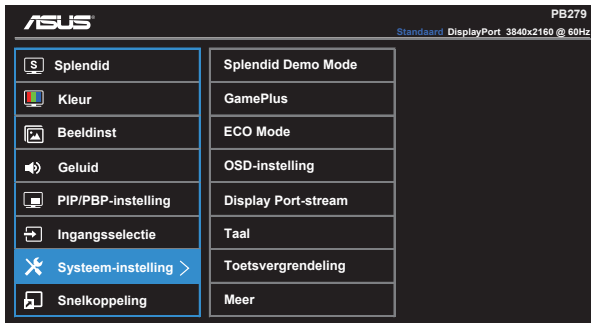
ASUS

PB279

Standaard DisplayPort 3840x2160 @ 60Hz

Splendid
Kleur
Beeldinst
Geluid
PIP/PBP-instelling
Ingangsselectie
Systeem-instelling >
Snelkoppeling

Splendid Demo Mode
GamePlus
ECO Mode
OSD-instelling
Display Port-stream
Taal
Toetsvergrendeling
Meer